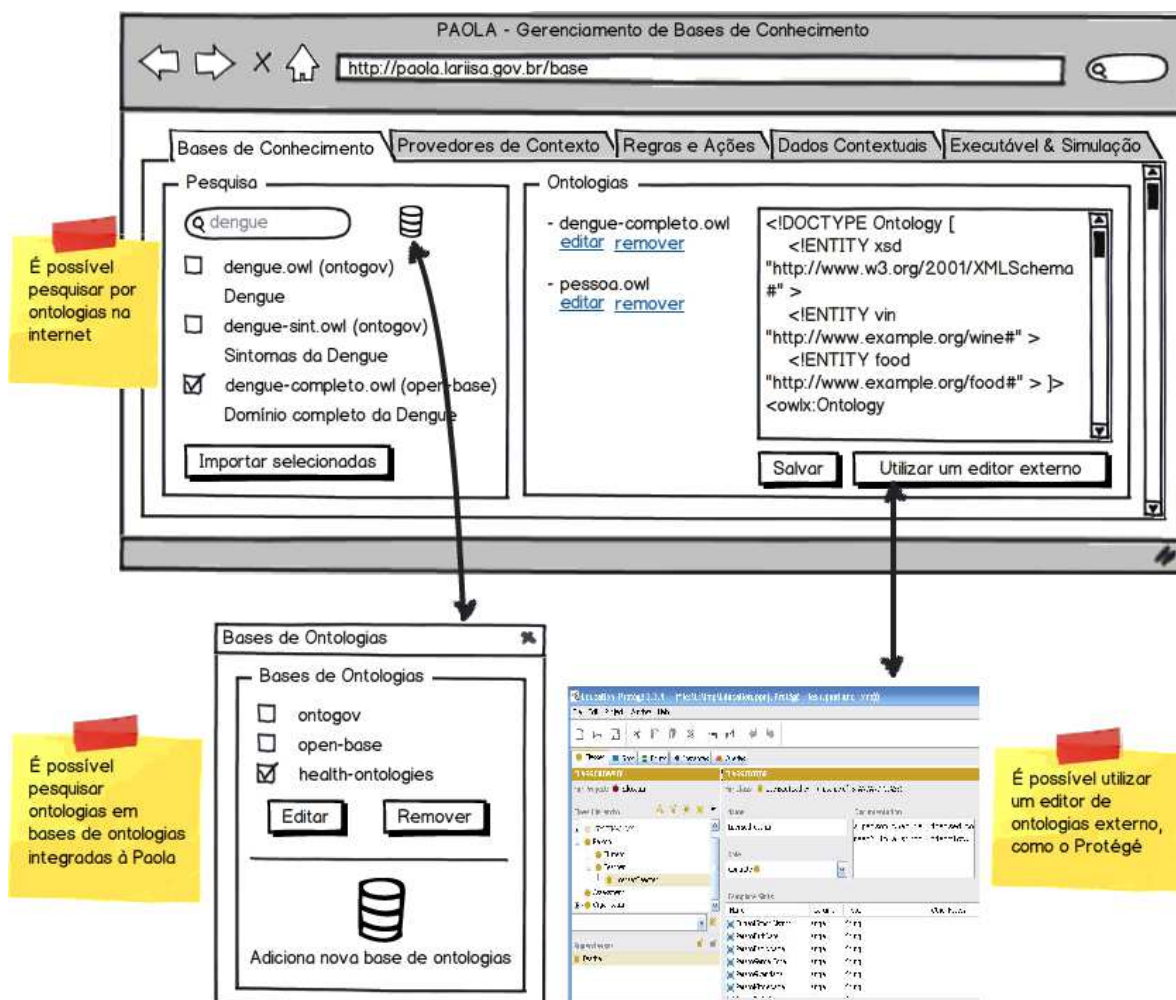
PAOLA - Gerenciamento de Bases de Conhecimento

http://paola.lariisa.gov.br/base

Bases de Conhecimento | Provedores de Contexto | Regras e Ações | Dados Contextuais | Executável & Simulação

Pesquisa

dengue

dengue.owl (ontogov)
Dengue

dengue-sint.owl (ontogov)
Sintomas da Dengue

dengue-completo.owl (open-base)
Domínio completo da Dengue

Importar selecionadas

Ontologias

- dengue-completo.owl
editar remover

- pessoa.owl
editar remover

<!DOCTYPE Ontology [
<!ENTITY xsd
"http://www.w3.org/2001/XMLSchema#" >
<!ENTITY vin
"http://www.example.org/wine#" >
<!ENTITY food
"http://www.example.org/food#" > ]>
<owlx:Ontology

Salvar | Utilizar um editor externo

É possível pesquisar por ontologias na internet

Bases de Ontologias

Bases de Ontologias

ontogov
open-base
health-ontologies

Editar | Remover

Adiciona nova base de ontologias

É possível pesquisar ontologias em bases de ontologias integradas à Paola

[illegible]

É possível utilizar um editor de ontologias externo, como o Protégé